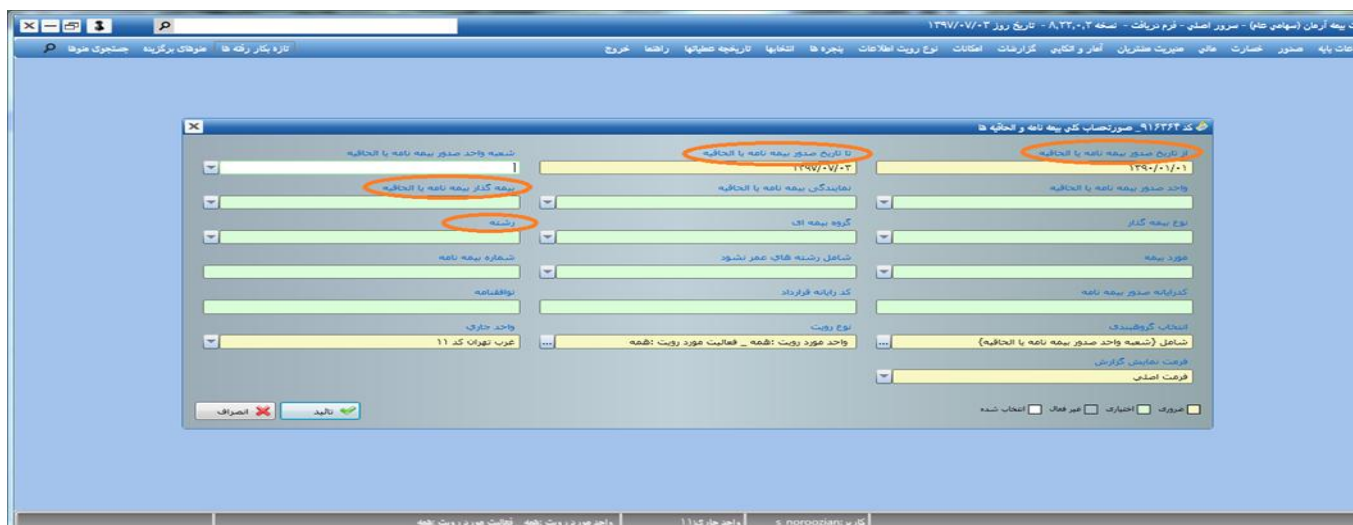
ب بیمه آرمان (سهامی عام) - سرور اصلی - فرم دریافت - نسخه ۸,۲۲,۰,۲ - تاریخ روز ۱۳۹۷/۰۷/۰۳

اطلاعات پایه صدور خسارت مالی مدیریت مشتریان آمار و انکایی گزارشات امکانات نوع رویت اطلاعات پنجره ها انتخابها تاریخچه عملیاتها راهنما خروج

تازه بکار رفته ها منوهای برگزیده جستجوی منوها

کد ۹۱۶۳۶۴_ صورتحساب کلی بیمه نامه و الحاقیه ها

از تاریخ صدور بیمه نامه یا الحاقیه
۱۳۹۰/۰۱/۰۱

تا تاریخ صدور بیمه نامه یا الحاقیه
۱۳۹۷/۰۷/۰۳

شعبه واحد صدور بیمه نامه یا الحاقیه

واحد صدور بیمه نامه یا الحاقیه

نمایندگی بیمه نامه یا الحاقیه

بیمه گذار بیمه نامه یا الحاقیه

نوع بیمه گذار

گروه بیمه ای

رشته

مورد بیمه

شامل رشته های عمر نشود

شماره بیمه نامه

کدرایانه صدور بیمه نامه

کد رایانه قرارداد

توافقنامه

انتخاب گروهبندی
شامل (شعبه واحد صدور بیمه نامه یا الحاقیه)

نوع رویت
واحد مورد رویت :همه _ فعالیت مورد رویت :همه

واحد جاری
غرب تهران کد ۱۱

فرمت نمایش گزارش
فرمت اصلی

ضروری اختیاری غیر فعال انتخاب شده

تائید انصراف

کاربر: s.noroozian | واحد جاری: ۱۱ | واحد مورد رویت :همه _ فعالیت مورد رویت :همه